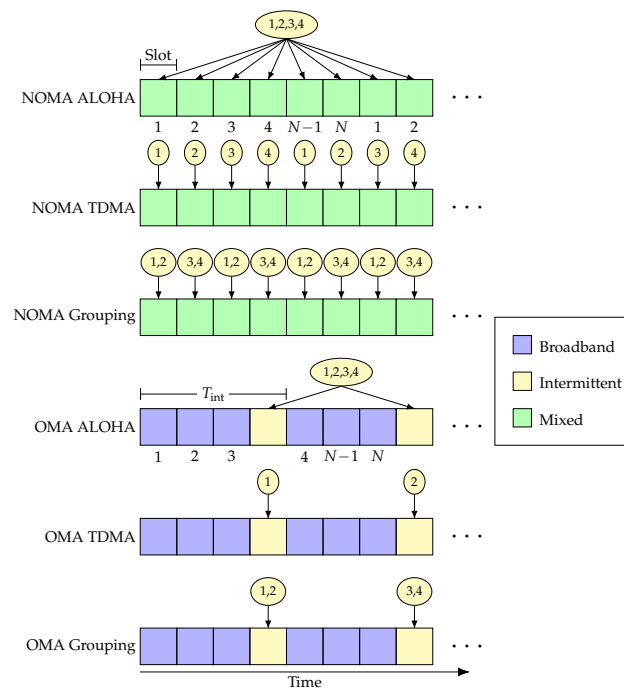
1,2,3,4

Slot

NOMA ALOHA

. . .

1 2 3 4 $N-1$ $N$ 1 2

1 2 3 4 1 2 3 4

NOMA TDMA

. . .

1,2 3,4 1,2 3,4 1,2 3,4 1,2 3,4

NOMA Grouping

. . .

Broadband

Intermittent

Mixed

$T_{\text{int}}$

1,2,3,4

OMA ALOHA

. . .

1 2 3 4 $N-1$ $N$

1 2

OMA TDMA

. . .

1,2 3,4

OMA Grouping

. . .

Time